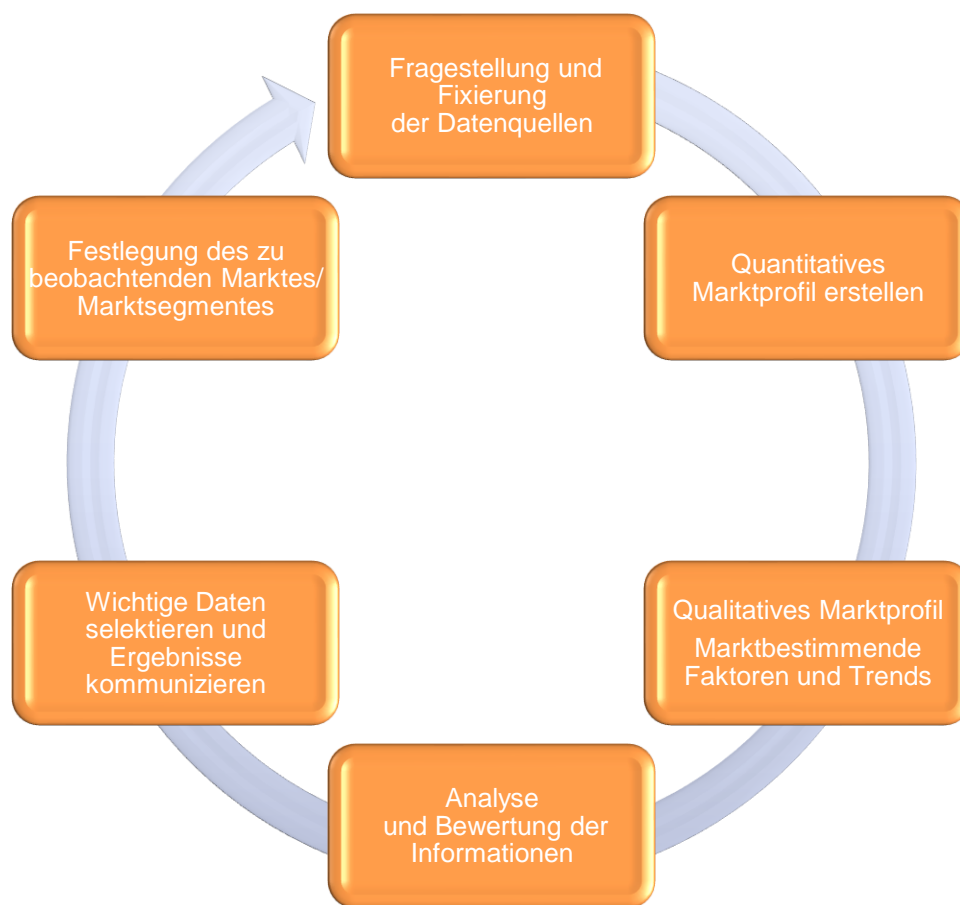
Fragestellung und Fixierung der Datenquellen

Quantitatives Marktprofil erstellen

Qualitatives Marktprofil
Marktbestimmende Faktoren und Trends

Analyse und Bewertung der Informationen

Wichtige Daten selektieren und Ergebnisse kommunizieren

Festlegung des zu beobachtenden Marktes/ Marktsegmentes